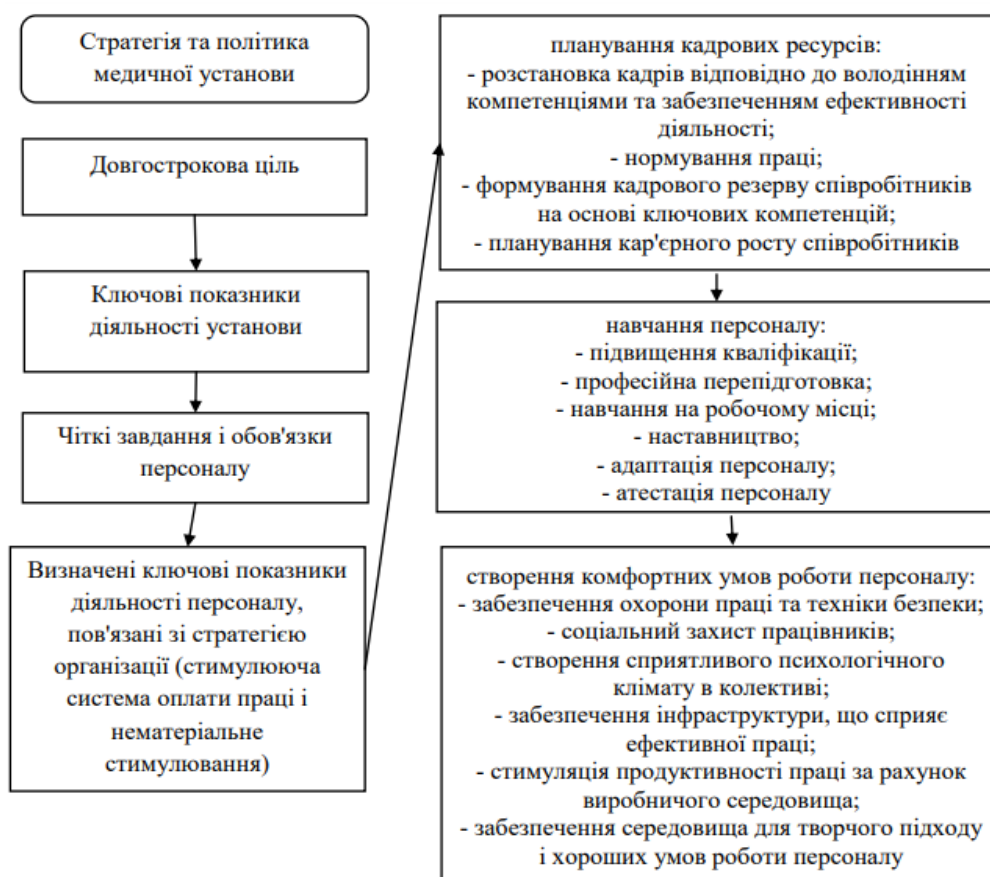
Стратегія та політика медичної установи

Довгострокова ціль

Ключові показники діяльності установи

Чіткі завдання і обов'язки персоналу

Визначені ключові показники діяльності персоналу, пов'язані зі стратегією організації (стимулююча система оплати праці і нематеріальне стимулювання)

планування кадрових ресурсів:
- розстановка кадрів відповідно до володінням компетенціями та забезпеченням ефективності діяльності;
- нормування праці;
- формування кадрового резерву співробітників на основі ключових компетенцій;
- планування кар'єрного росту співробітників

навчання персоналу:
- підвищення кваліфікації;
- професійна перепідготовка;
- навчання на робочому місці;
- наставництво;
- адаптація персоналу;
- атестація персоналу

створення комфортних умов роботи персоналу:
- забезпечення охорони праці та техніки безпеки;
- соціальний захист працівників;
- створення сприятливого психологічного клімату в колективі;
- забезпечення інфраструктури, що сприяє ефективної праці;
- стимуляція продуктивності праці за рахунок виробничого середовища;
- забезпечення середовища для творчого підходу і хороших умов роботи персоналу